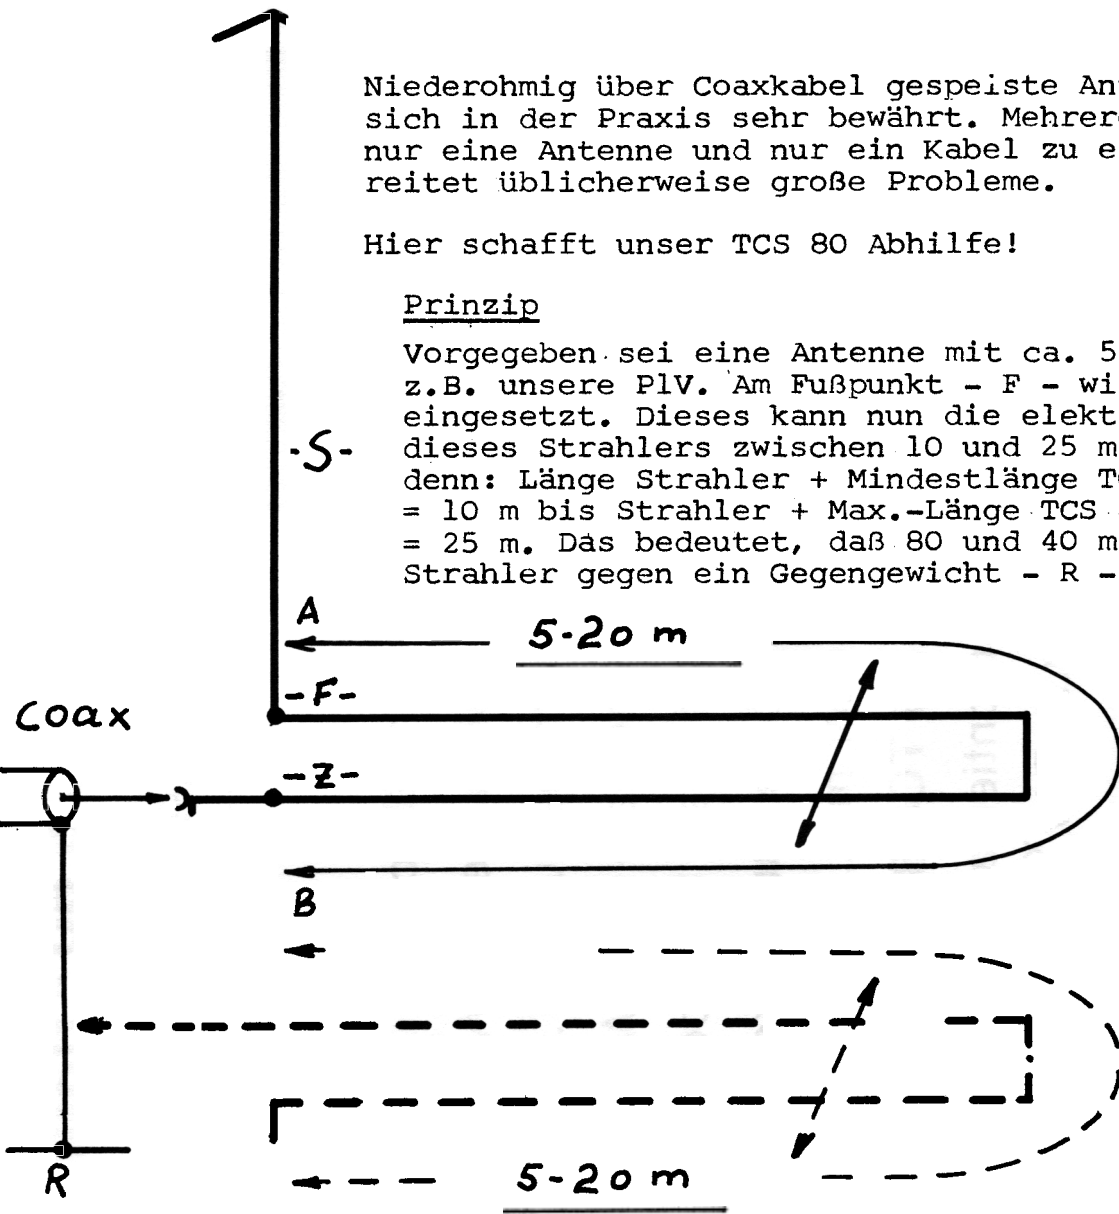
Niederohmig über Coaxkabel gespeiste An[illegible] sich in der Praxis sehr bewährt. Mehrer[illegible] nur eine Antenne und nur ein Kabel zu e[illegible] reitet üblicherweise große Probleme.

Hier schafft unser TCS 80 Abhilfe!

Prinzip

Vorgegeben sei eine Antenne mit ca. 5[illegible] z.B. unsere PlV. Am Fußpunkt - F - wi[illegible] eingesetzt. Dieses kann nun die elekt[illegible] dieses Strahlers zwischen 10 und 25 m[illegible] denn: Länge Strahler + Mindestlänge T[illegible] = 10 m bis Strahler + Max.-Länge TCS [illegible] = 25 m. Das bedeutet, daß 80 und 40 m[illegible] Strahler gegen ein Gegengewicht - R -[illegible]

-S-

A

5-20 m

-F-

Coax

-Z-

B

R

5-20 m